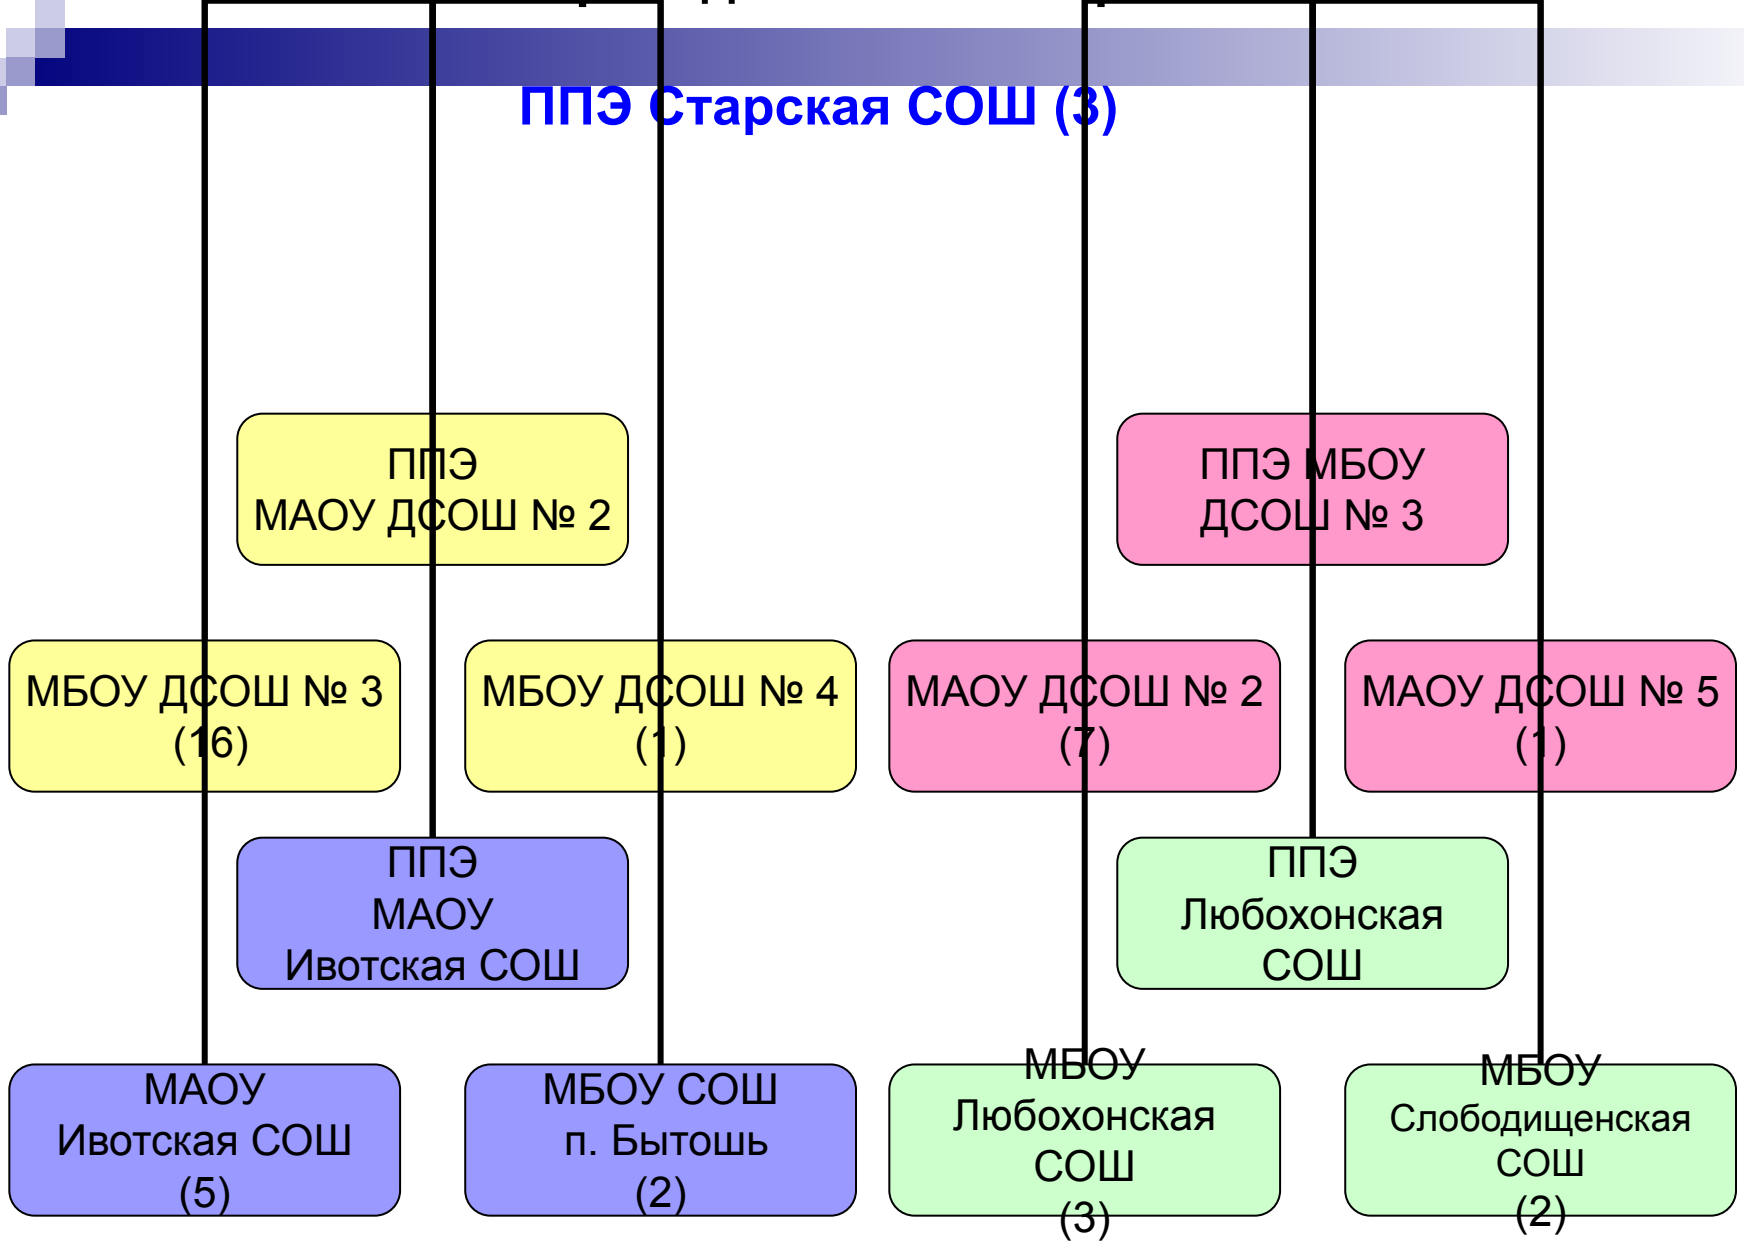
ППЭ Старская СОШ (3)

ППЭ
МАОУ ДСОШ № 2

ППЭ МБОУ
ДСОШ № 3

МБОУ ДСОШ № 3
(16)

МБОУ ДСОШ № 4
(1)

МАОУ ДСОШ № 2
(7)

МАОУ ДСОШ № 5
(1)

ППЭ
МАОУ
Ивотская СОШ

ППЭ
Любохонская
СОШ

МАОУ
Ивотская СОШ
(5)

МБОУ СОШ
п. Бытошь
(2)

МБОУ
Любохонская
СОШ
(3)

МБОУ
Слободищенская
СОШ
(2)